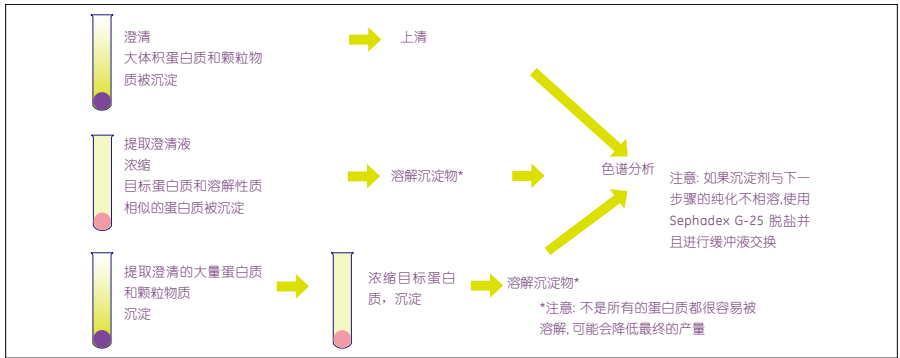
澄清
大体积蛋白质和颗粒物质被沉淀

上清

提取澄清液
浓缩
目标蛋白质和溶解性质相似的蛋白质被沉淀

溶解沉淀物*

色谱分析

注意: 如果沉淀剂与下一步骤的纯化不相溶,使用 Sephadex G-25 脱盐并且进行缓冲液交换

提取澄清的大量蛋白质和颗粒物质
沉淀

浓缩目标蛋白质，沉淀

溶解沉淀物*

*注意: 不是所有的蛋白质都很容易被溶解, 可能会降低最终的产量